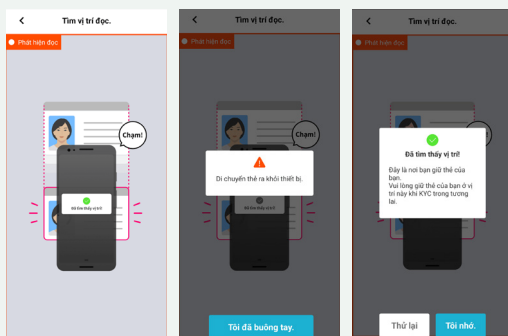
Tìm vị trí đọc.

Phát hiện đọc

Chạm!

Đã tìm thấy vị trí

Tìm vị trí đọc.

Phát hiện đọc

Chạm!

Di chuyển thẻ ra khỏi thiết bị.

Đã tìm thấy vị trí

Tôi đã buông tay.

Tìm vị trí đọc.

Phát hiện đọc

Đã tìm thấy vị trí!

Đây là nơi bạn giữ thẻ của bạn.
Vui lòng giữ thẻ của bạn ở vị trí này khi KYC trong tương lai.

Thử lại

Tôi nhớ.